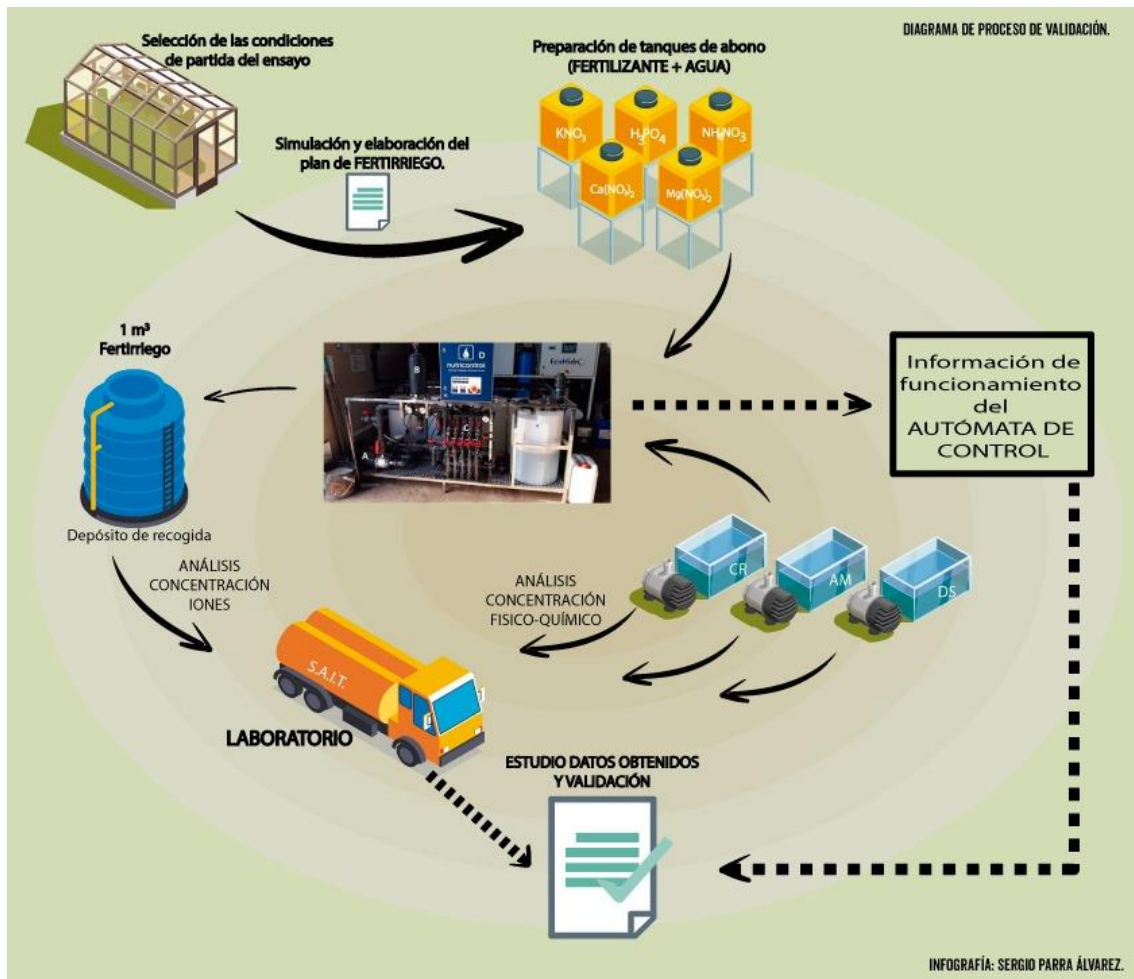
DIAGRAMA DE PROCESO DE VALIDACIÓN.

Selección de las condiciones de partida del ensayo

Simulación y elaboración del plan de FERTIRRIEGO.

Preparación de tanques de abono (FERTILIZANTE + AGUA)

$KNO_3$

$H_3PO_4$

$NH_4NO_3$

$Ca(NO_3)_2$

$Mg(NO_3)_2$

1 m³ Fertirriego

Depósito de recogida

B

D

nutricontrol

A

C

Información de funcionamiento del AUTÓMATA DE CONTROL

ANÁLISIS CONCENTRACIÓN IONES

ANÁLISIS CONCENTRACIÓN FISICO-QUÍMICO

CR

AM

DS

S.A.I.T.

LABORATORIO

ESTUDIO DATOS OBTENIDOS Y VALIDACIÓN

INFOGRAFÍA: SERGIO PARRA ÁLVAREZ.